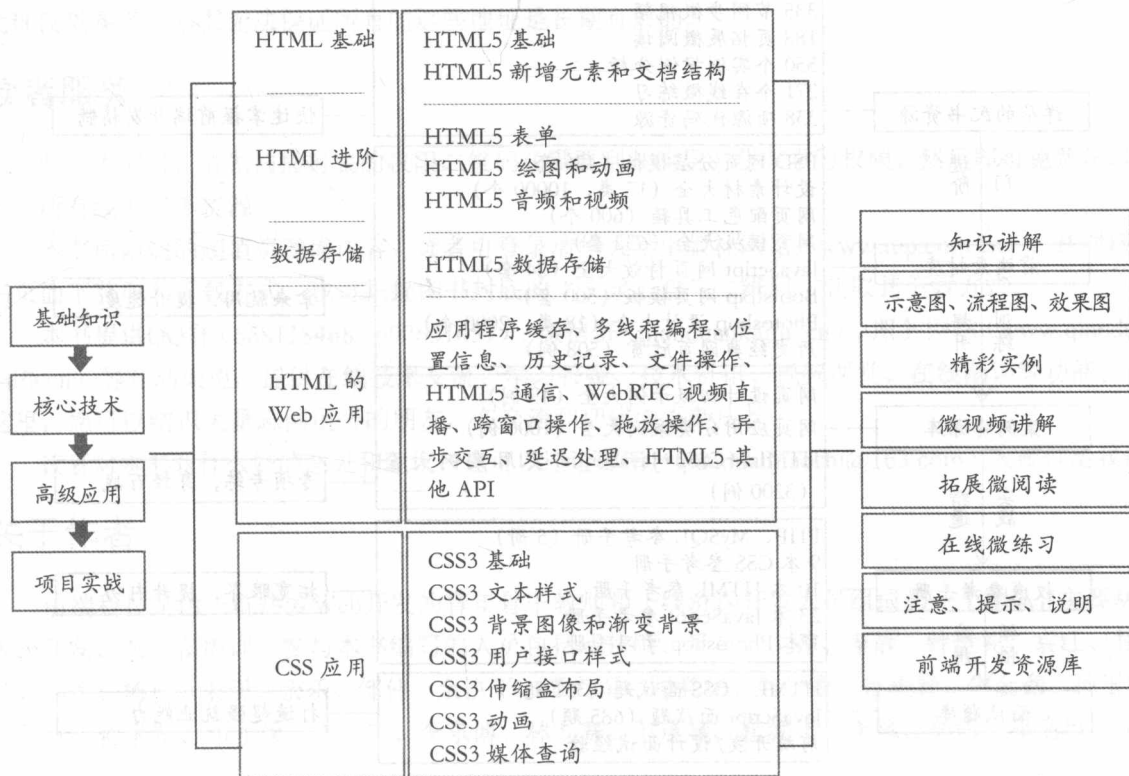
基础知识

核心技术

高级应用

项目实战

HTML 基础

HTML5 基础
HTML5 新增元素和文档结构

HTML 进阶

HTML5 表单
HTML5 绘图和动画
HTML5 音频和视频

数据存储

HTML5 数据存储

HTML 的 Web 应用

应用程序缓存、多线程编程、位置信息、历史记录、文件操作、HTML5 通信、WebRTC 视频直播、跨窗口操作、拖放操作、异步交互 延迟处理、HTML5 其他 API

CSS 应用

CSS3 基础
CSS3 文本样式
CSS3 背景图像和渐变背景
CSS3 用户接口样式
CSS3 伸缩盒布局
CSS3 动画
CSS3 媒体查询

知识讲解

示意图、流程图、效果图

精彩实例

微视频讲解

拓展微阅读

在线微练习

注意、提示、说明

前端开发资源库